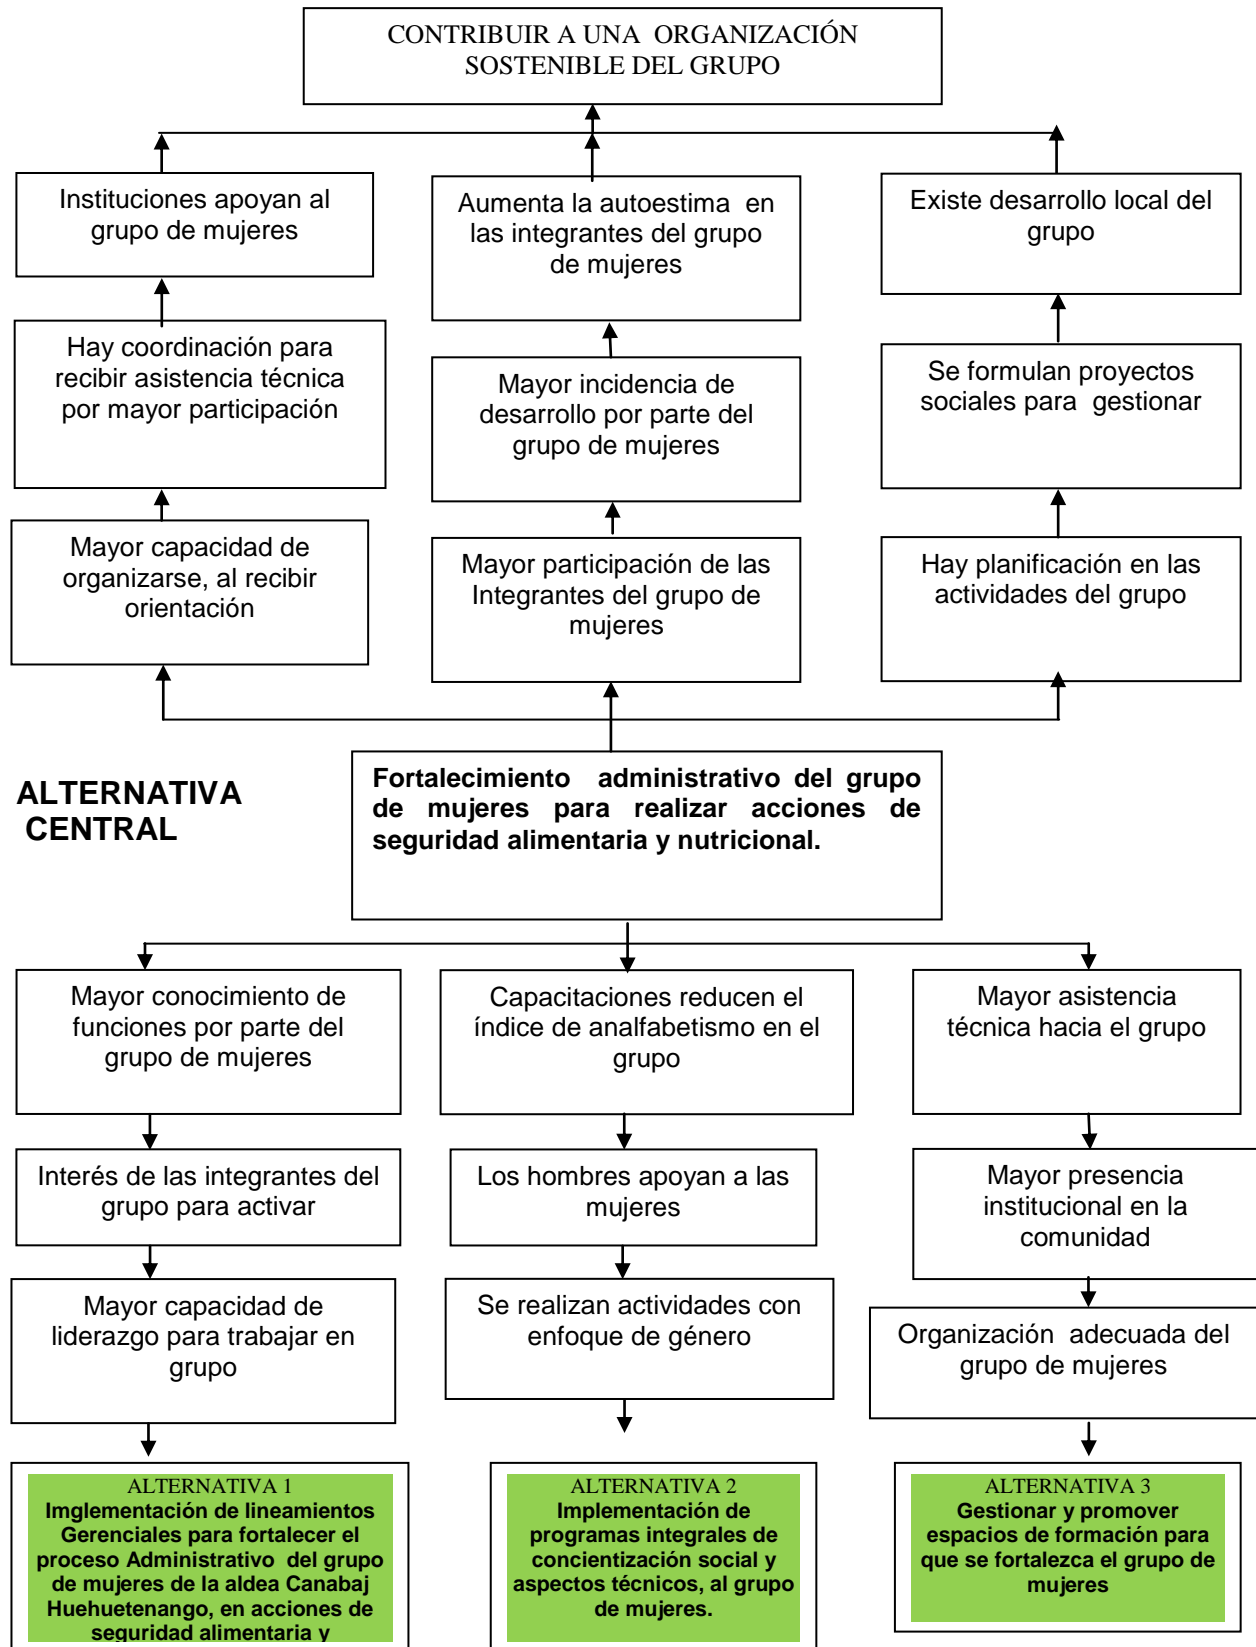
CONTRIBUIR A UNA ORGANIZACIÓN SOSTENIBLE DEL GRUPO

Instituciones apoyan al grupo de mujeres

Aumenta la autoestima en las integrantes del grupo de mujeres

Existe desarrollo local del grupo

Hay coordinación para recibir asistencia técnica por mayor participación

Mayor incidencia de desarrollo por parte del grupo de mujeres

Se formulan proyectos sociales para gestionar

Mayor capacidad de organizarse, al recibir orientación

Mayor participación de las Integrantes del grupo de mujeres

Hay planificación en las actividades del grupo

ALTERNATIVA CENTRAL

Fortalecimiento administrativo del grupo de mujeres para realizar acciones de seguridad alimentaria y nutricional.

Mayor conocimiento de funciones por parte del grupo de mujeres

Capacitaciones reducen el índice de analfabetismo en el grupo

Mayor asistencia técnica hacia el grupo

Interés de las integrantes del grupo para activar

Los hombres apoyan a las mujeres

Mayor presencia institucional en la comunidad

Mayor capacidad de liderazgo para trabajar en grupo

Se realizan actividades con enfoque de género

Organización adecuada del grupo de mujeres

ALTERNATIVA 1
Imglementación de lineamientos Gerenciales para fortalecer el proceso Administrativo del grupo de mujeres de la aldea Canabaj Huehuetenango, en acciones de seguridad alimentaria y

ALTERNATIVA 2
Implementación de programas integrales de concientización social y aspectos técnicos, al grupo de mujeres.

ALTERNATIVA 3
Gestionar y promover espacios de formación para que se fortalezca el grupo de mujeres